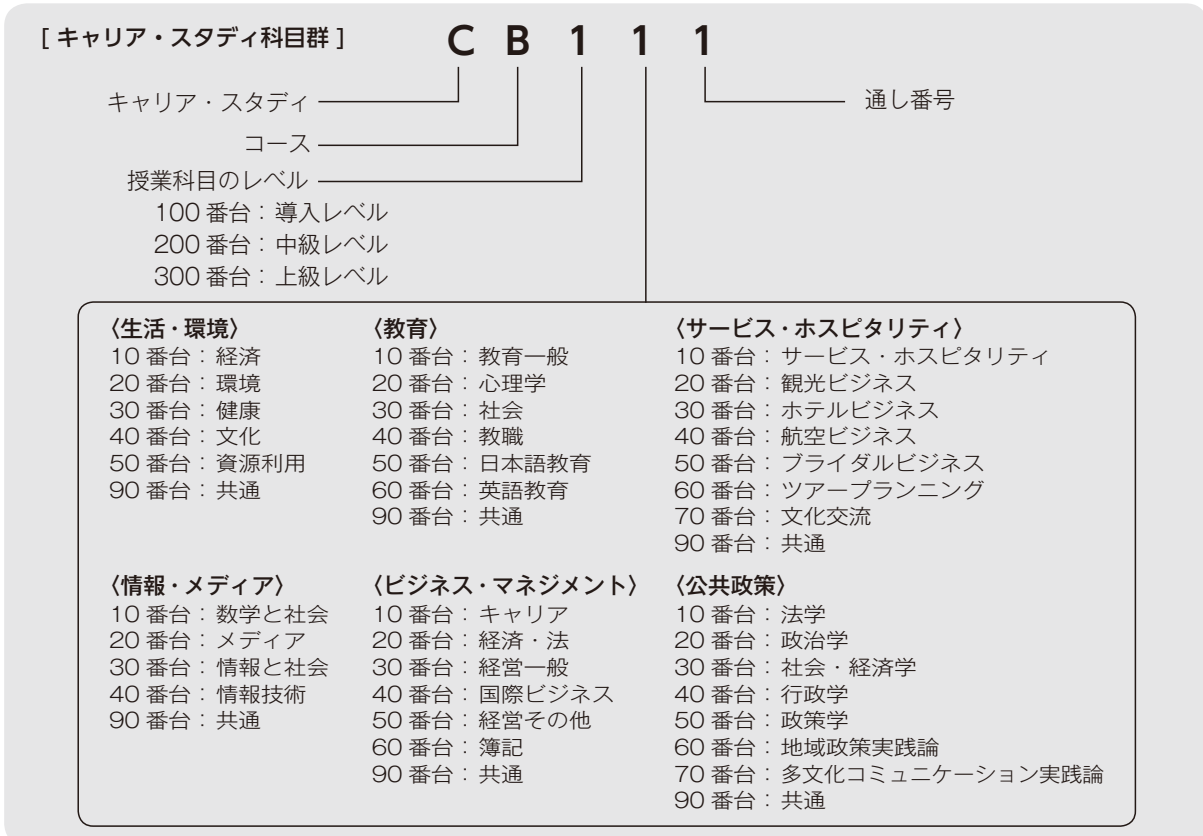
[ キャリア・スタディ科目群 ]　C B 1 1 1

キャリア・スタディ
コース
授業科目のレベル
100 番台：導入レベル
200 番台：中級レベル
300 番台：上級レベル

通し番号

〈生活・環境〉
10 番台：経済
20 番台：環境
30 番台：健康
40 番台：文化
50 番台：資源利用
90 番台：共通

〈教育〉
10 番台：教育一般
20 番台：心理学
30 番台：社会
40 番台：教職
50 番台：日本語教育
60 番台：英語教育
90 番台：共通

〈サービス・ホスピタリティ〉
10 番台：サービス・ホスピタリティ
20 番台：観光ビジネス
30 番台：ホテルビジネス
40 番台：航空ビジネス
50 番台：ブライダルビジネス
60 番台：ツアープランニング
70 番台：文化交流
90 番台：共通

〈情報・メディア〉
10 番台：数学と社会
20 番台：メディア
30 番台：情報と社会
40 番台：情報技術
90 番台：共通

〈ビジネス・マネジメント〉
10 番台：キャリア
20 番台：経済・法
30 番台：経営一般
40 番台：国際ビジネス
50 番台：経営その他
60 番台：簿記
90 番台：共通

〈公共政策〉
10 番台：法学
20 番台：政治学
30 番台：社会・経済学
40 番台：行政学
50 番台：政策学
60 番台：地域政策実践論
70 番台：多文化コミュニケーション実践論
90 番台：共通